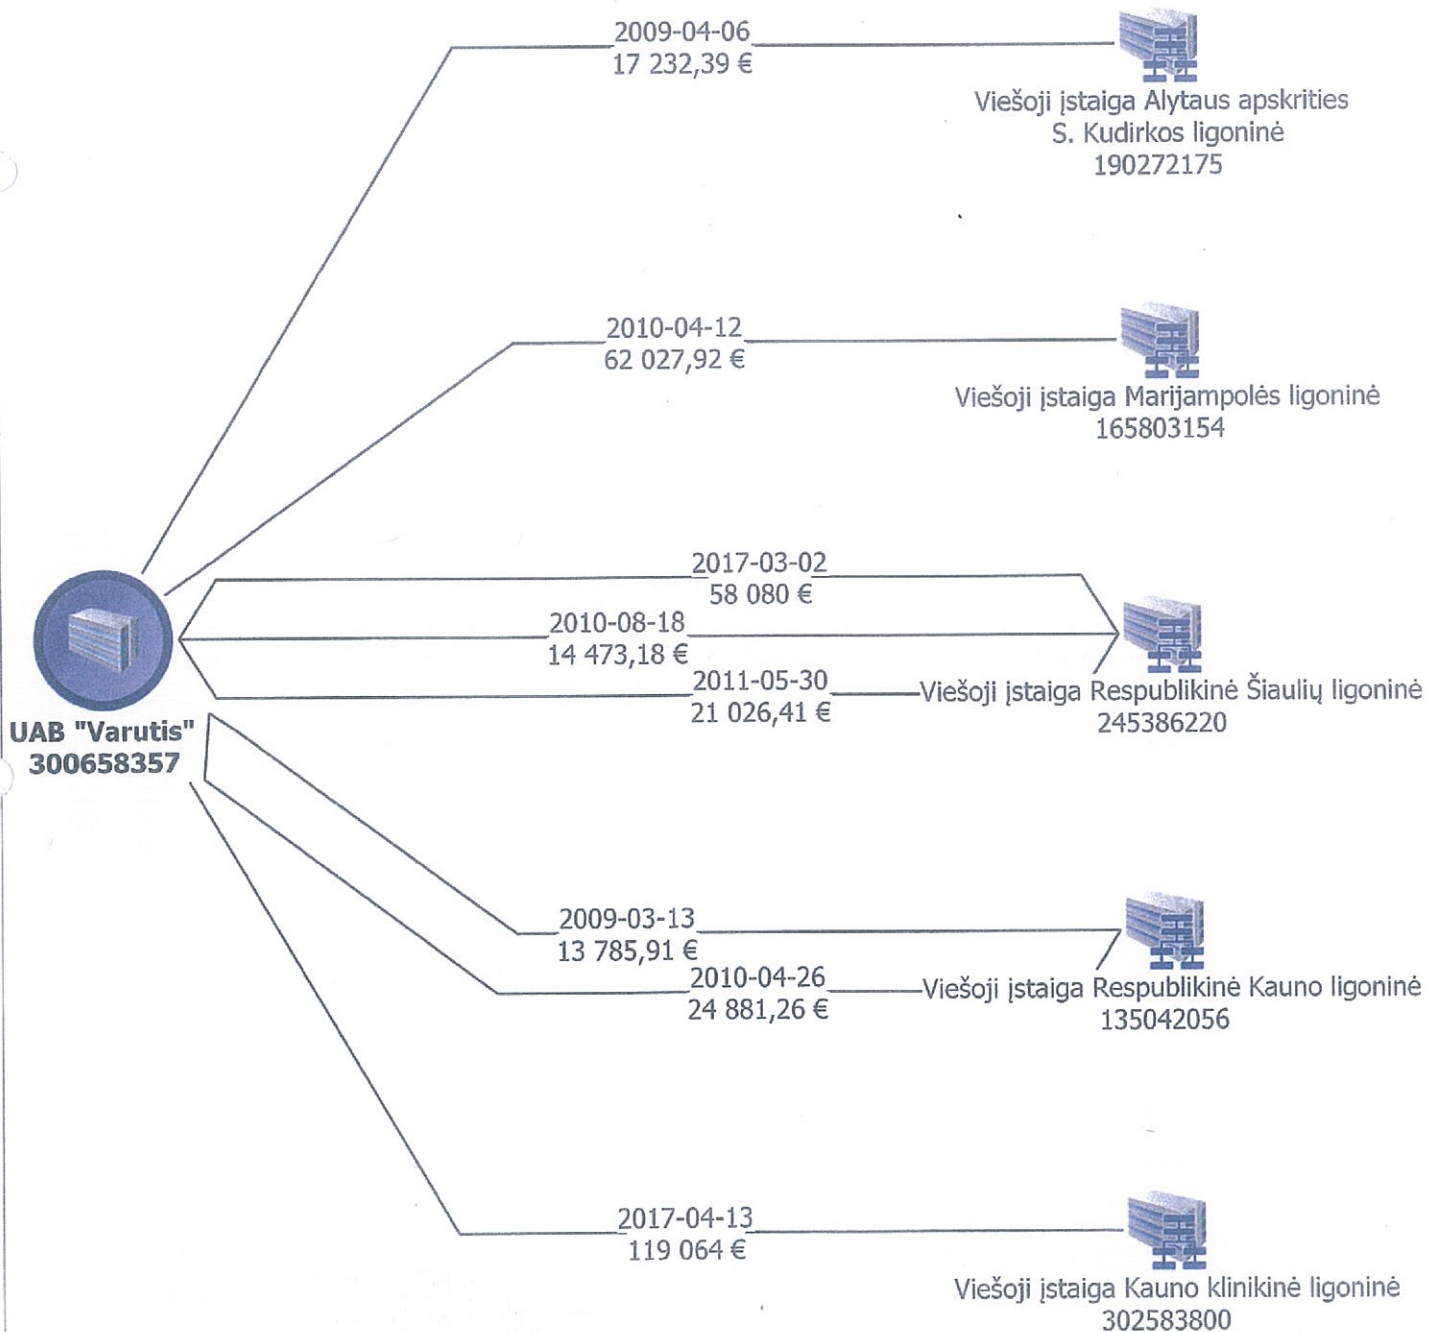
2009-04-06
17 232,39 €

Viešoji įstaiga Alytaus apskrities S. Kudirkos ligoninė
190272175

2010-04-12
62 027,92 €

Viešoji įstaiga Marijampolės ligoninė
165803154

2017-03-02
58 080 €

2010-08-18
14 473,18 €

2011-05-30
21 026,41 €

Viešoji įstaiga Respublikinė Šiaulių ligoninė
245386220

UAB "Varutis"
300658357

2009-03-13
13 785,91 €

2010-04-26
24 881,26 €

Viešoji įstaiga Respublikinė Kauno ligoninė
135042056

2017-04-13
119 064 €

Viešoji įstaiga Kauno klinikinė ligoninė
302583800